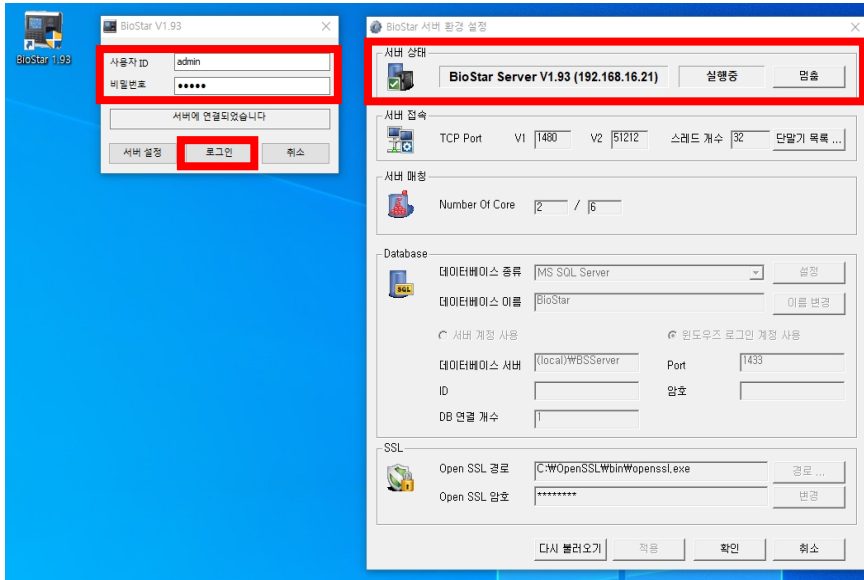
BioStar 1.93

BioStar V1.93

사용자 ID admin
비밀번호 ●●●●●
서버에 연결되었습니다
서버 설정
로그인
취소

BioStar 서버 환경 설정

서버 상태
BioStar Server V1.93 (192.168.16.21)
실행중
멈춤

서버 접속
TCP Port V1 1480 V2 51212 스레드 개수 32
단말기 목록 ...

서버 매칭
Number Of Core 2 / 6

Database
데이터베이스 종류 MS SQL Server
설정
데이터베이스 이름 BioStar
이름 변경
서버 계정 사용
윈도우즈 로그인 계정 사용
데이터베이스 서버 (local)₩BSServer
Port 1433
ID
암호
DB 연결 개수 1

SSL
Open SSL 경로 C:₩OpenSSL₩bin₩openssl.exe
경로 ...
Open SSL 암호 ********
변경

다시 불러오기
적용
확인
취소